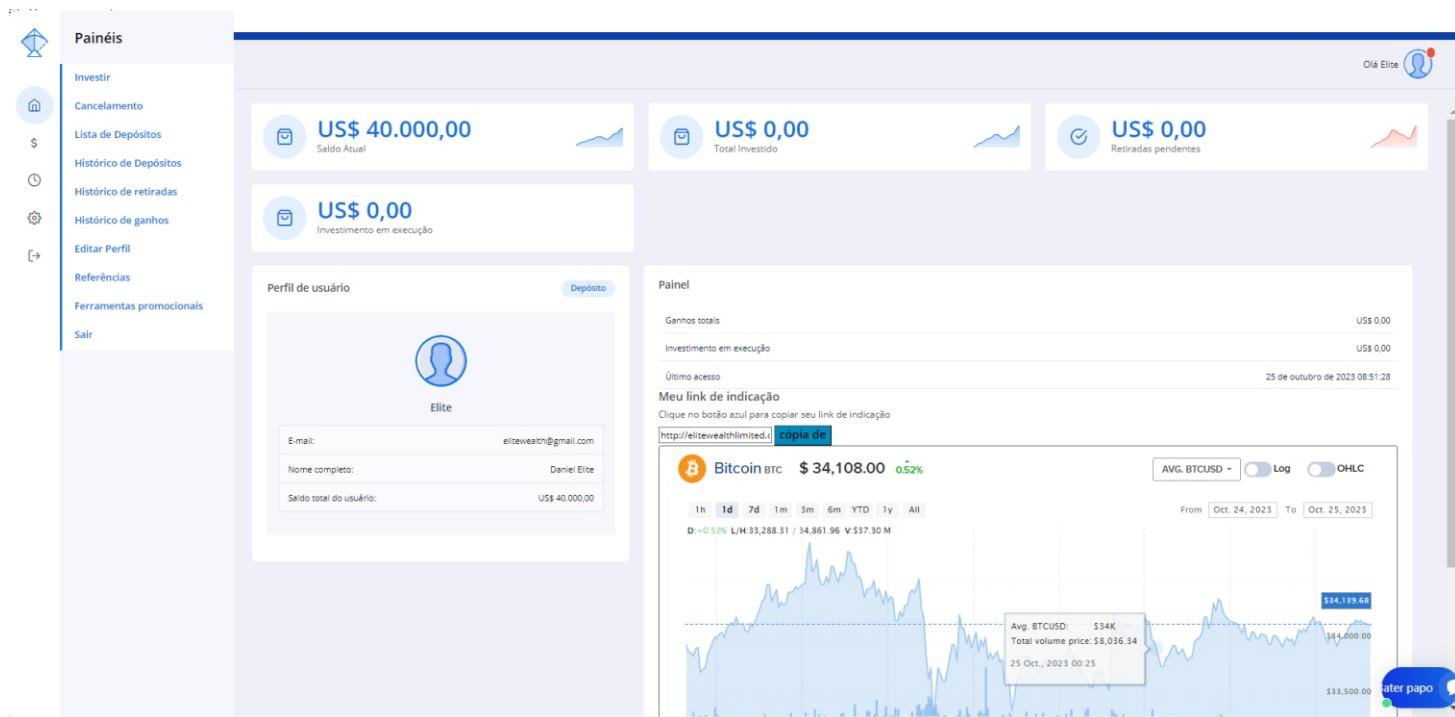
Painéis

Investir
Cancelamento
Lista de Depósitos
Histórico de Depósitos
Histórico de retiradas
Histórico de ganhos
Editar Perfil
Referências
Ferramentas promocionais
Sair

$

Olá Elite

US$ 40.000,00
Saldo Atual

US$ 0,00
Total Investido

US$ 0,00
Retiradas pendentes

US$ 0,00
Investimento em execução

Perfil de usuário
Depósito

Elite

| E-mail: | elitewealth@gmail.com |
|---|---|
| Nome completo: | Daniel Elite |
| Saldo total do usuário: | US$ 40.000,00 |

Painel

| Ganhos totais | US$ 0,00 |
|---|---|
| Investimento em execução | US$ 0,00 |
| Último acesso | 25 de outubro de 2023 08:51:28 |

Meu link de indicação
Clique no botão azul para copiar seu link de indicação
http://elitewealthlimited.c cópia de

Bitcoin BTC $ 34,108.00 0.52%
AVG. BTCUSD Log OHLC
1h 1d 7d 1m 3m 6m YTD 1y All
From Oct. 24, 2023 To Oct. 25, 2023
D:+0.52% L/H:33,288.31 / 34,861.96 V:$37.30 M
$34,139.68
Avg. BTCUSD: $34K
Total volume price: $8,036.34
25 Oct., 2023 00:25
$34,000.00
$33,500.00
ater papo